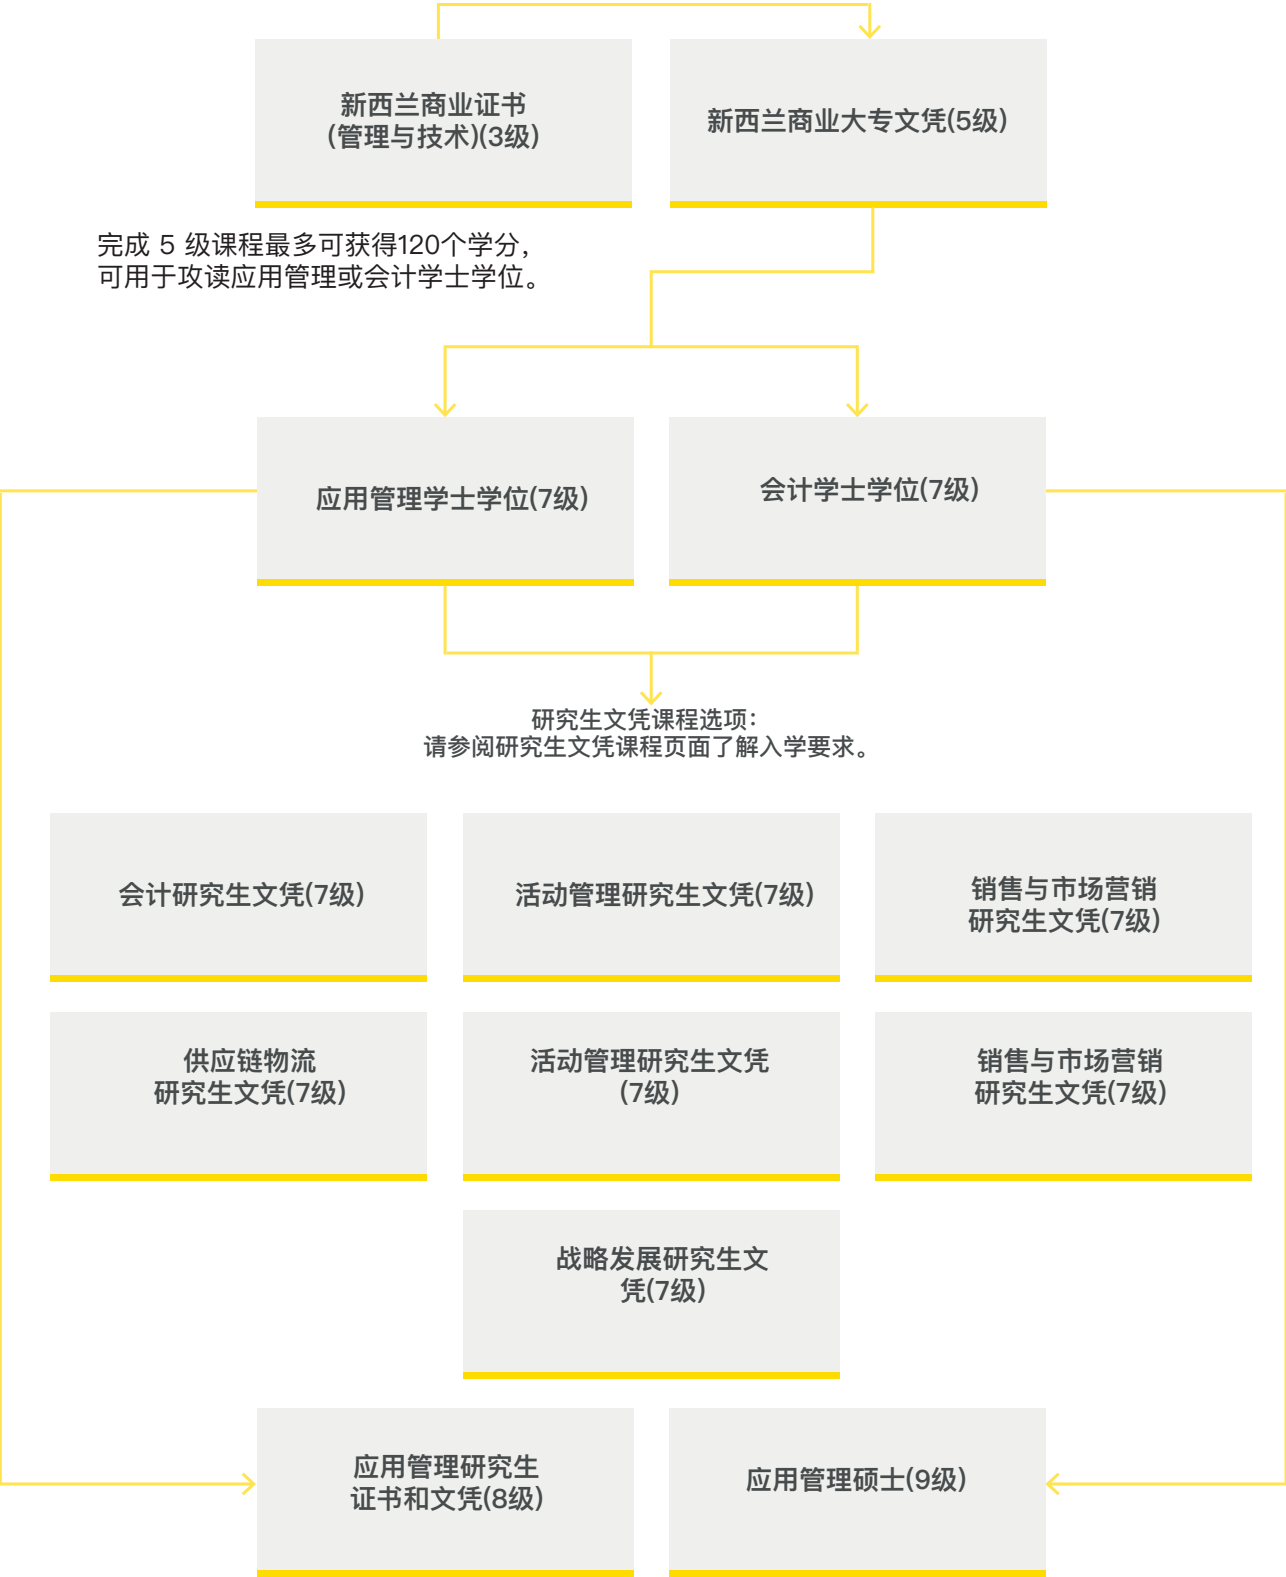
新西兰商业证书
(管理与技术)(3级)

新西兰商业大专文凭(5级)

完成 5 级课程最多可获得120个学分，
可用于攻读应用管理或会计学士学位。

应用管理学士学位(7级)

会计学士学位(7级)

研究生文凭课程选项：
请参阅研究生文凭课程页面了解入学要求。

会计研究生文凭(7级)

活动管理研究生文凭(7级)

销售与市场营销
研究生文凭(7级)

供应链物流
研究生文凭(7级)

活动管理研究生文凭
(7级)

销售与市场营销
研究生文凭(7级)

战略发展研究生文
凭(7级)

应用管理研究生
证书和文凭(8级)

应用管理硕士(9级)